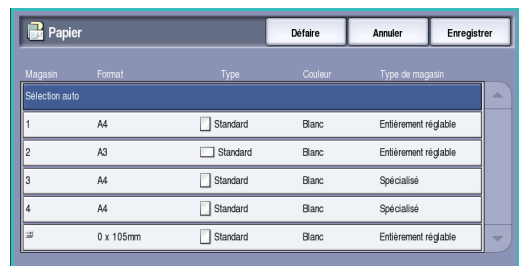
Papier

Défaire

Annuler

Enregistrer

| Magasin | Format | Type | Couleur | Type de magasin |
|---|---|---|---|---|
| Sélection auto | | | | |
| 1 | A4 | Standard | Blanc | Entièrement réglable |
| 2 | A3 | Standard | Blanc | Entièrement réglable |
| 3 | A4 | Standard | Blanc | Spécialisé |
| 4 | A4 | Standard | Blanc | Spécialisé |
| | 0 x 105mm | Standard | Blanc | Entièrement réglable |